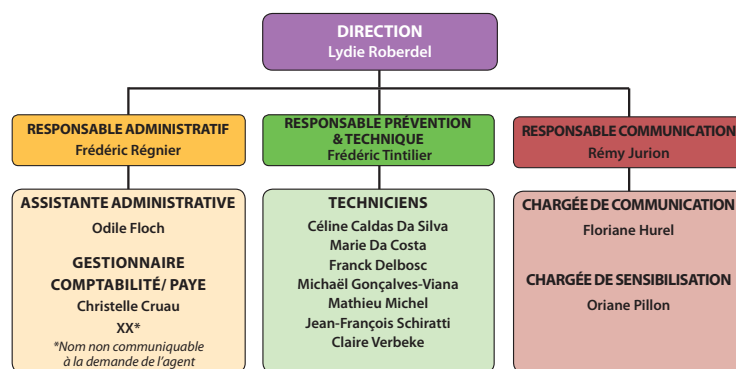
DIRECTION
Lydie Roberdel

RESPONSABLE ADMINISTRATIF
Frédéric Régnier

ASSISTANTE ADMINISTRATIVE
Odile Floch

GESTIONNAIRE COMPTABILITÉ/ PAYE
Christelle Cruau
XX*
*Nom non communiquable à la demande de l'agent

RESPONSABLE PRÉVENTION & TECHNIQUE
Frédéric Tintilier

TECHNICIENS
Céline Caldas Da Silva
Marie Da Costa
Franck Delbosc
Michaël Gonçalves-Viana
Mathieu Michel
Jean-François Schiratti
Claire Verbeke

RESPONSABLE COMMUNICATION
Rémy Jurion

CHARGÉE DE COMMUNICATION
Floriane Hurel

CHARGÉE DE SENSIBILISATION
Oriane Pillon